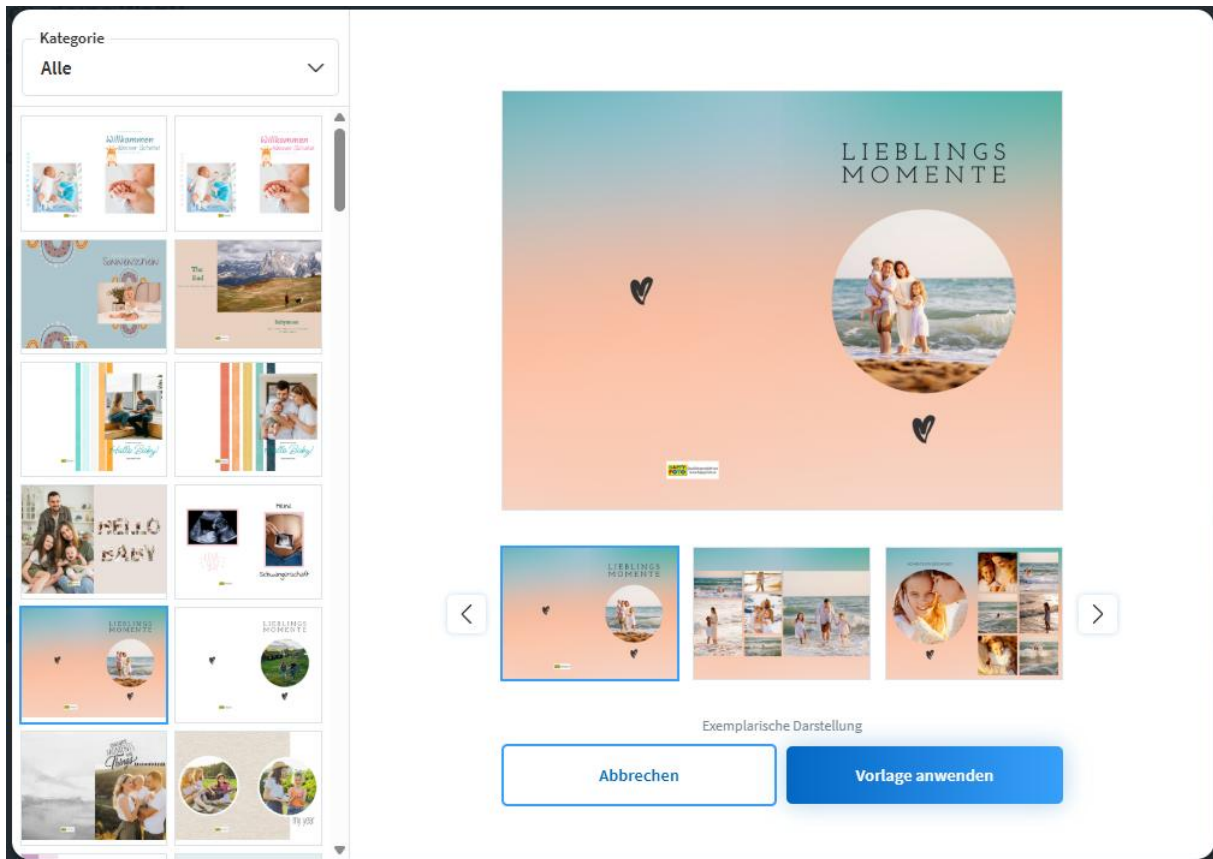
Kategorie
Alle

Willkommen
kleiner Schatz

Willkommen
kleiner Schatz

Sonnenschein

The End

Hallo Baby!

Hallo Baby!

HELLO BABY

Schwangerschaft

LIEBLINGS MOMENTE

LIEBLINGS MOMENTE

Things

my year

LIEBLINGS MOMENTE

LIEBLINGS MOMENTE

Exemplarische Darstellung

Abbrechen

Vorlage anwenden